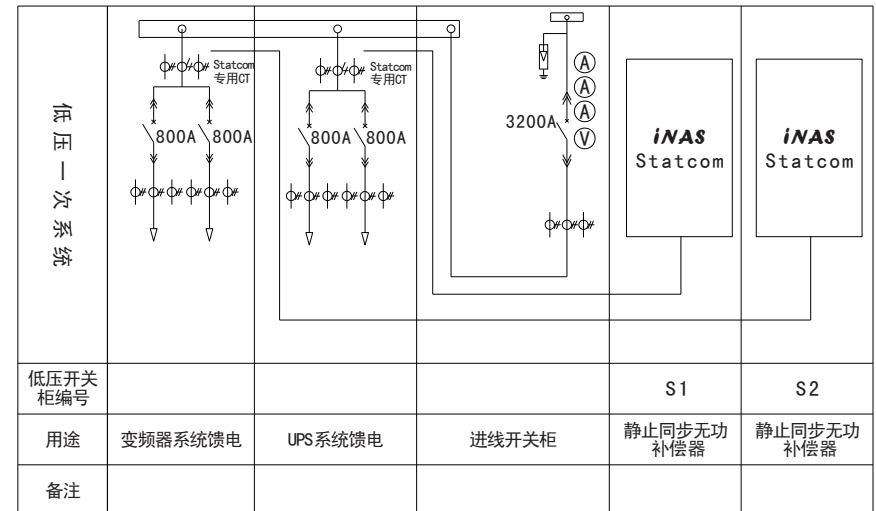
| 低压一次系统 | Statcom 专用CT 800A 800A | Statcom 专用CT 800A 800A | 3200A A A A V | iNAS Statcom | iNAS Statcom |
|---|---|---|---|---|---|
| 低压开关柜编号 | | | | S1 | S2 |
| 用途 | 变频器系统馈电 | UPS系统馈电 | 进线开关柜 | 静止同步无功补偿器 | 静止同步无功补偿器 |
| 备注 | | | | | |